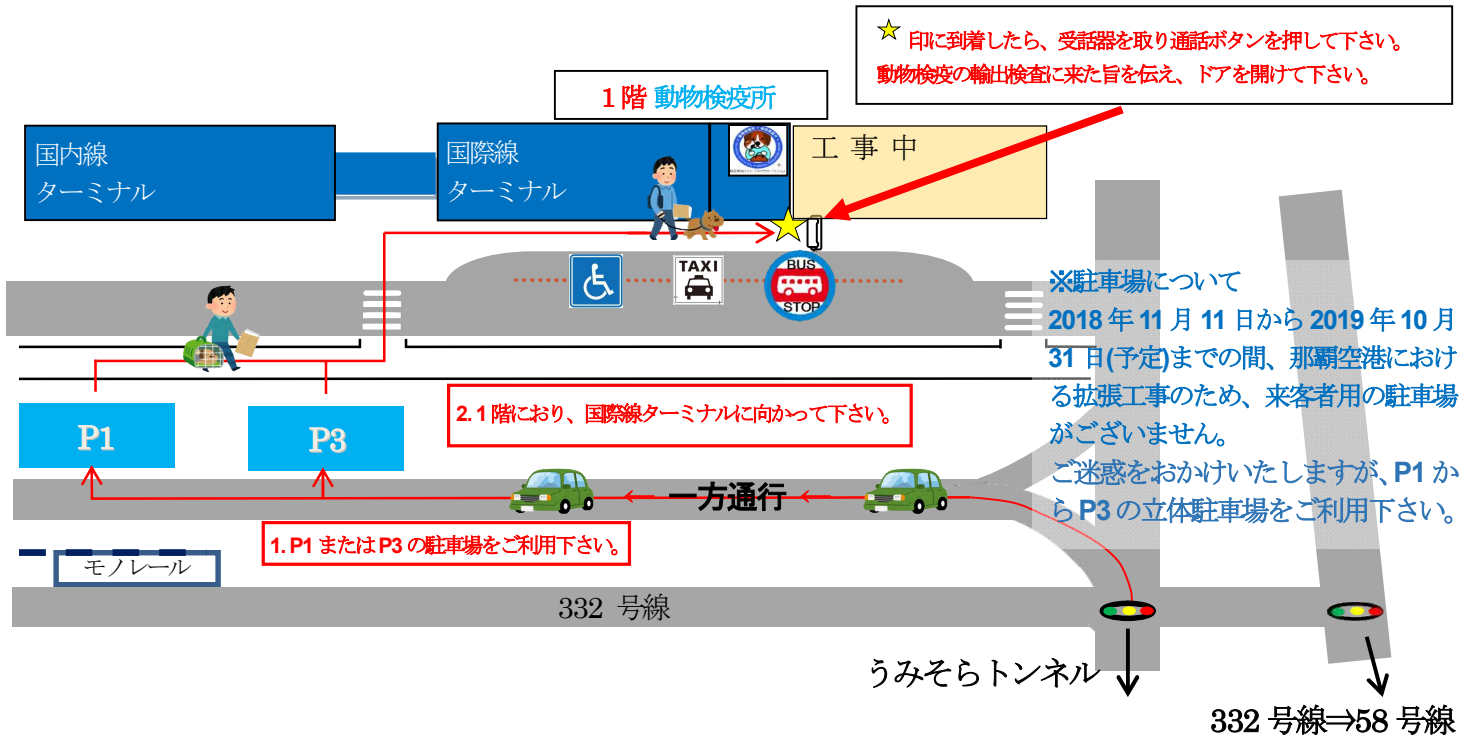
★印に到着したら、受話器を取り通話ボタンを押して下さい。
動物検疫の輸出検査に来た旨を伝え、ドアを開けて下さい。

1階 動物検疫所

国内線
ターミナル

国際線
ターミナル

工 事 中

TAXI

BUS
STOP

※駐車場について
2018年11月11日から2019年10月31日(予定)までの間、那覇空港における拡張工事のため、来客者用の駐車場がございません。
ご迷惑をおかけいたしますが、P1からP3の立体駐車場をご利用下さい。

P1

P3

2. 1階におり、国際線ターミナルに向かって下さい。

一方通行

1. P1またはP3の駐車場をご利用下さい。

モノレール

332 号線

うみそらトンネル

332号線⇒58号線